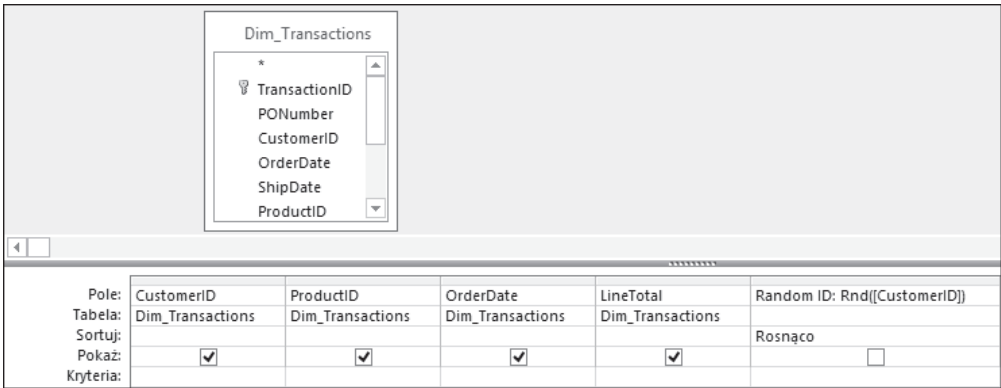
Dim_Transactions

*
TransactionID
PONumber
CustomerID
OrderDate
ShipDate
ProductID

| | | | | | |
|---|---|---|---|---|---|
| Pole: | CustomerID | ProductID | OrderDate | LineTotal | Random ID: Rnd([CustomerID]) |
| Tabela: | Dim_Transactions | Dim_Transactions | Dim_Transactions | Dim_Transactions | |
| Sortuj: | | | | | Rosnąco |
| Pokaż: | ☑ | ☑ | ☑ | ☑ | ☐ |
| Kryteria: | | | | | |